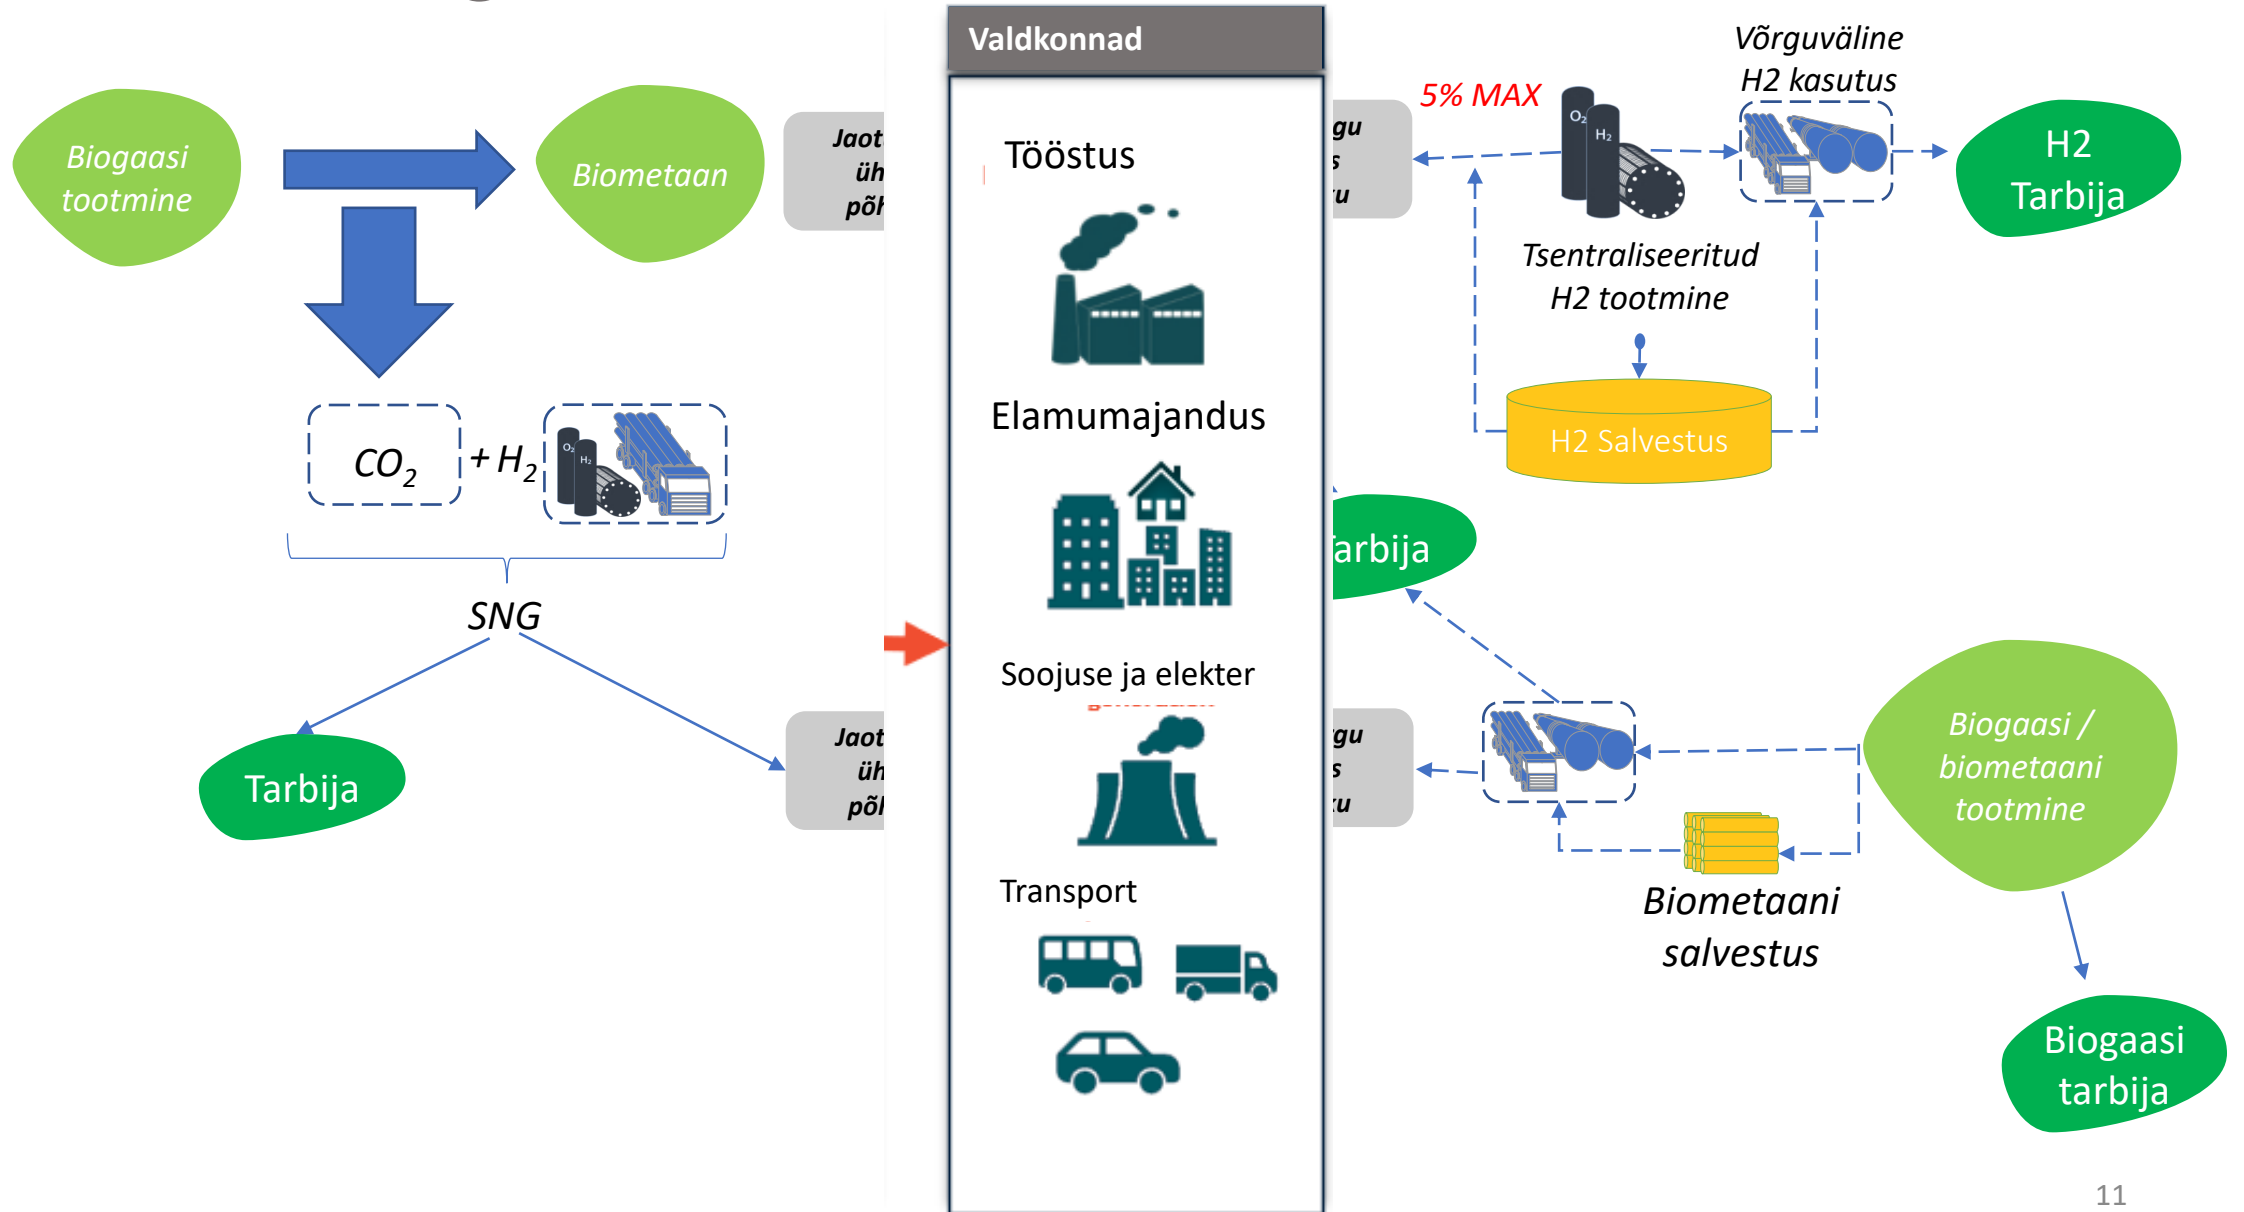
Biogaasi tootmine

Biometaan

Jaot
üh
põl

$CO_2$

$+ H_2$

$O_2$ $H_2$

SNG

Tarbija

Jaot
üh
põl

Valdkonnad

Tööstus

Elamumajandus

Soojuse ja elekter

Transport

gu
s
u

5% MAX

$O_2$ $H_2$

Võrguväline H2 kasutus

H2 Tarbija

Tsentraliseeritud H2 tootmine

H2 Salvestus

arbija

gu
s
u

Biogaasi / biometaani tootmine

Biometaani salvestus

Biogaasi tarbija

11